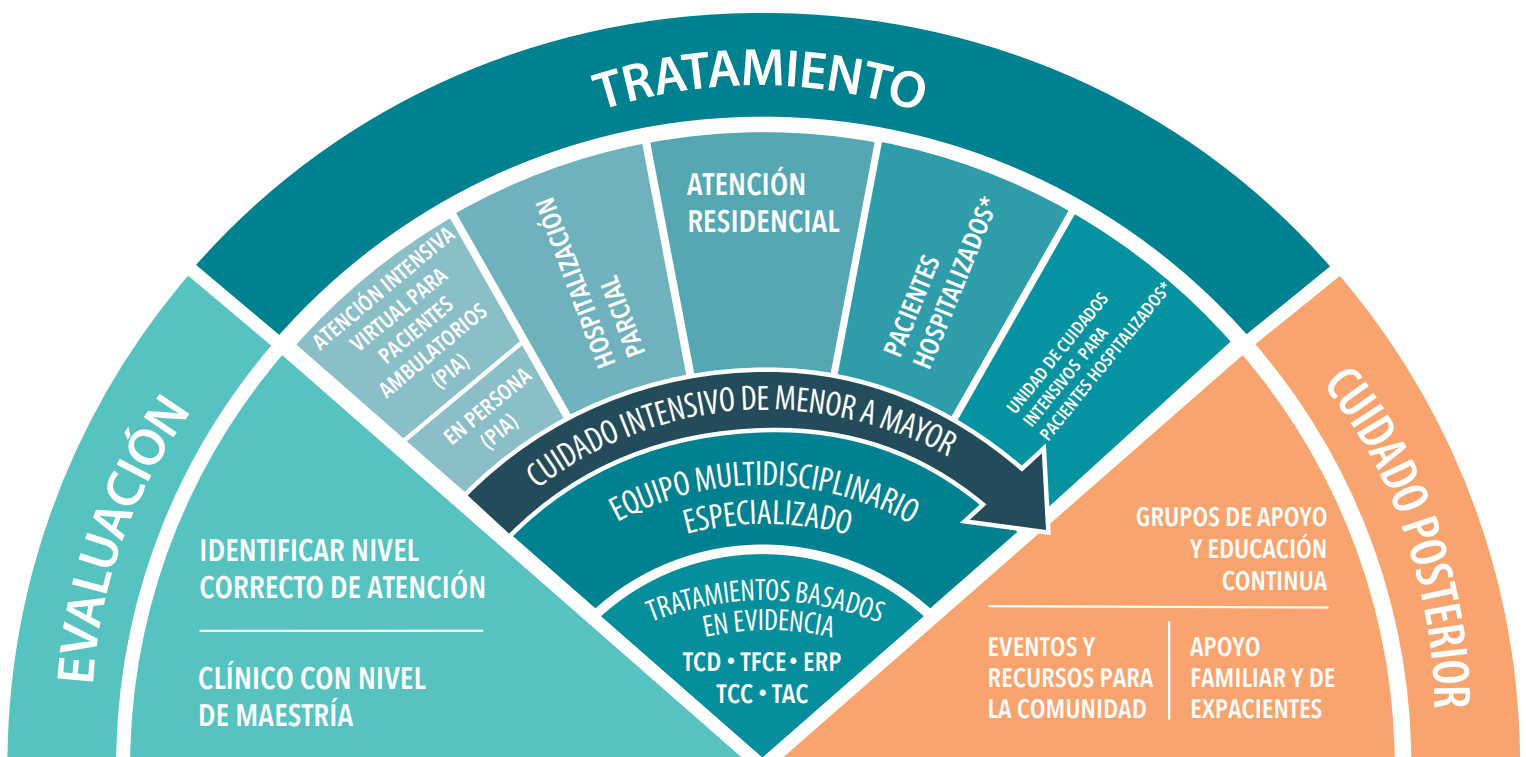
TRATAMIENTO

EVALUACIÓN

IDENTIFICAR NIVEL CORRECTO DE ATENCIÓN

CLÍNICO CON NIVEL DE MAESTRÍA

ATENCIÓN INTENSIVA VIRTUAL PARA PACIENTES AMBULATORIOS (PIA)

EN PERSONA (PIA)

HOSPITALIZACIÓN PARCIAL

ATENCIÓN RESIDENCIAL

PACIENTES HOSPITALIZADOS*

UNIDAD DE CUIDADOS INTENSIVOS PARA PACIENTES HOSPITALIZADOS*

CUIDADO INTENSIVO DE MENOR A MAYOR

EQUIPO MULTIDISCIPLINARIO ESPECIALIZADO

TRATAMIENTOS BASADOS EN EVIDENCIA

TCD • TFCE • ERP
TCC • TAC

CUIDADO POSTERIOR

GRUPOS DE APOYO Y EDUCACIÓN CONTINUA

EVENTOS Y RECURSOS PARA LA COMUNIDAD

APOYO FAMILIAR Y DE EXPACIENTES